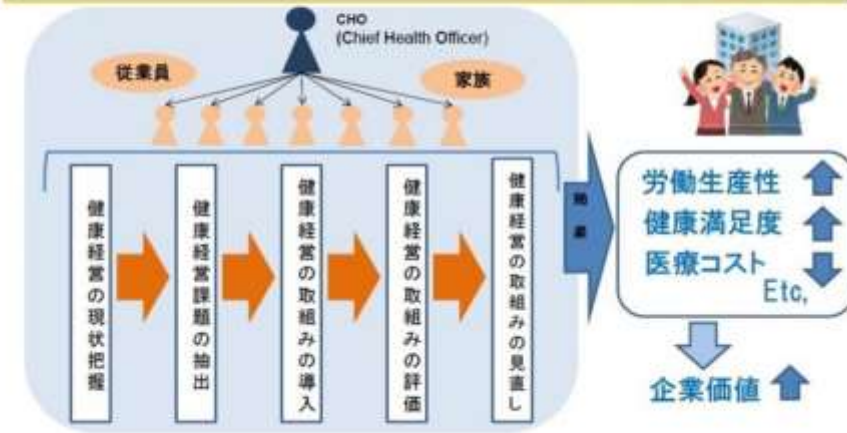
CHO
(Chief Health Officer)

従業員

家族

健康経営の現状把握

健康経営課題の抽出

健康経営の取組みの導入

健康経営の取組みの評価

健康経営の取組みの見直し

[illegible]

労働生産性
健康満足度
医療コスト
Etc,

企業価値